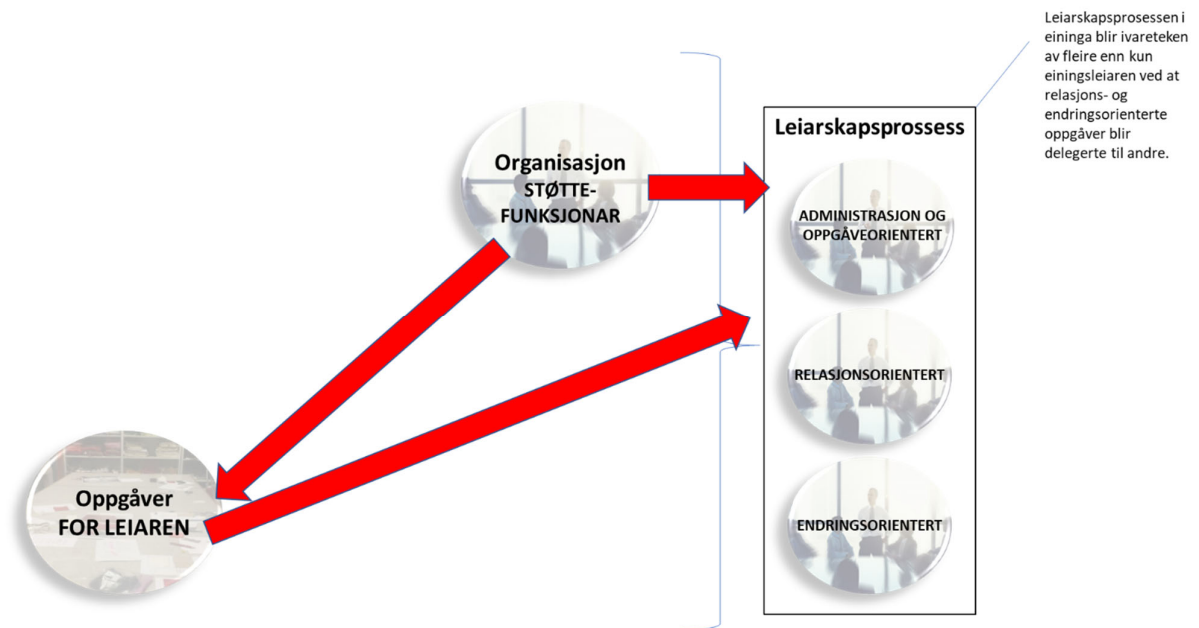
Leiarskapsprosessen i eininga blir ivareteken av fleire enn kun einingsleiaren ved at relasjons- og endringsorienterte oppgåver blir delegerte til andre.

Organisasjon
STØTTE-FUNKSJONAR

Leiarskapsprossess

ADMINISTRASJON OG OPPGÅVEORIENTERT

RELASJONSORIENTERT

ENDRINGSORIENTERT

Oppgåver
FOR LEIAREN